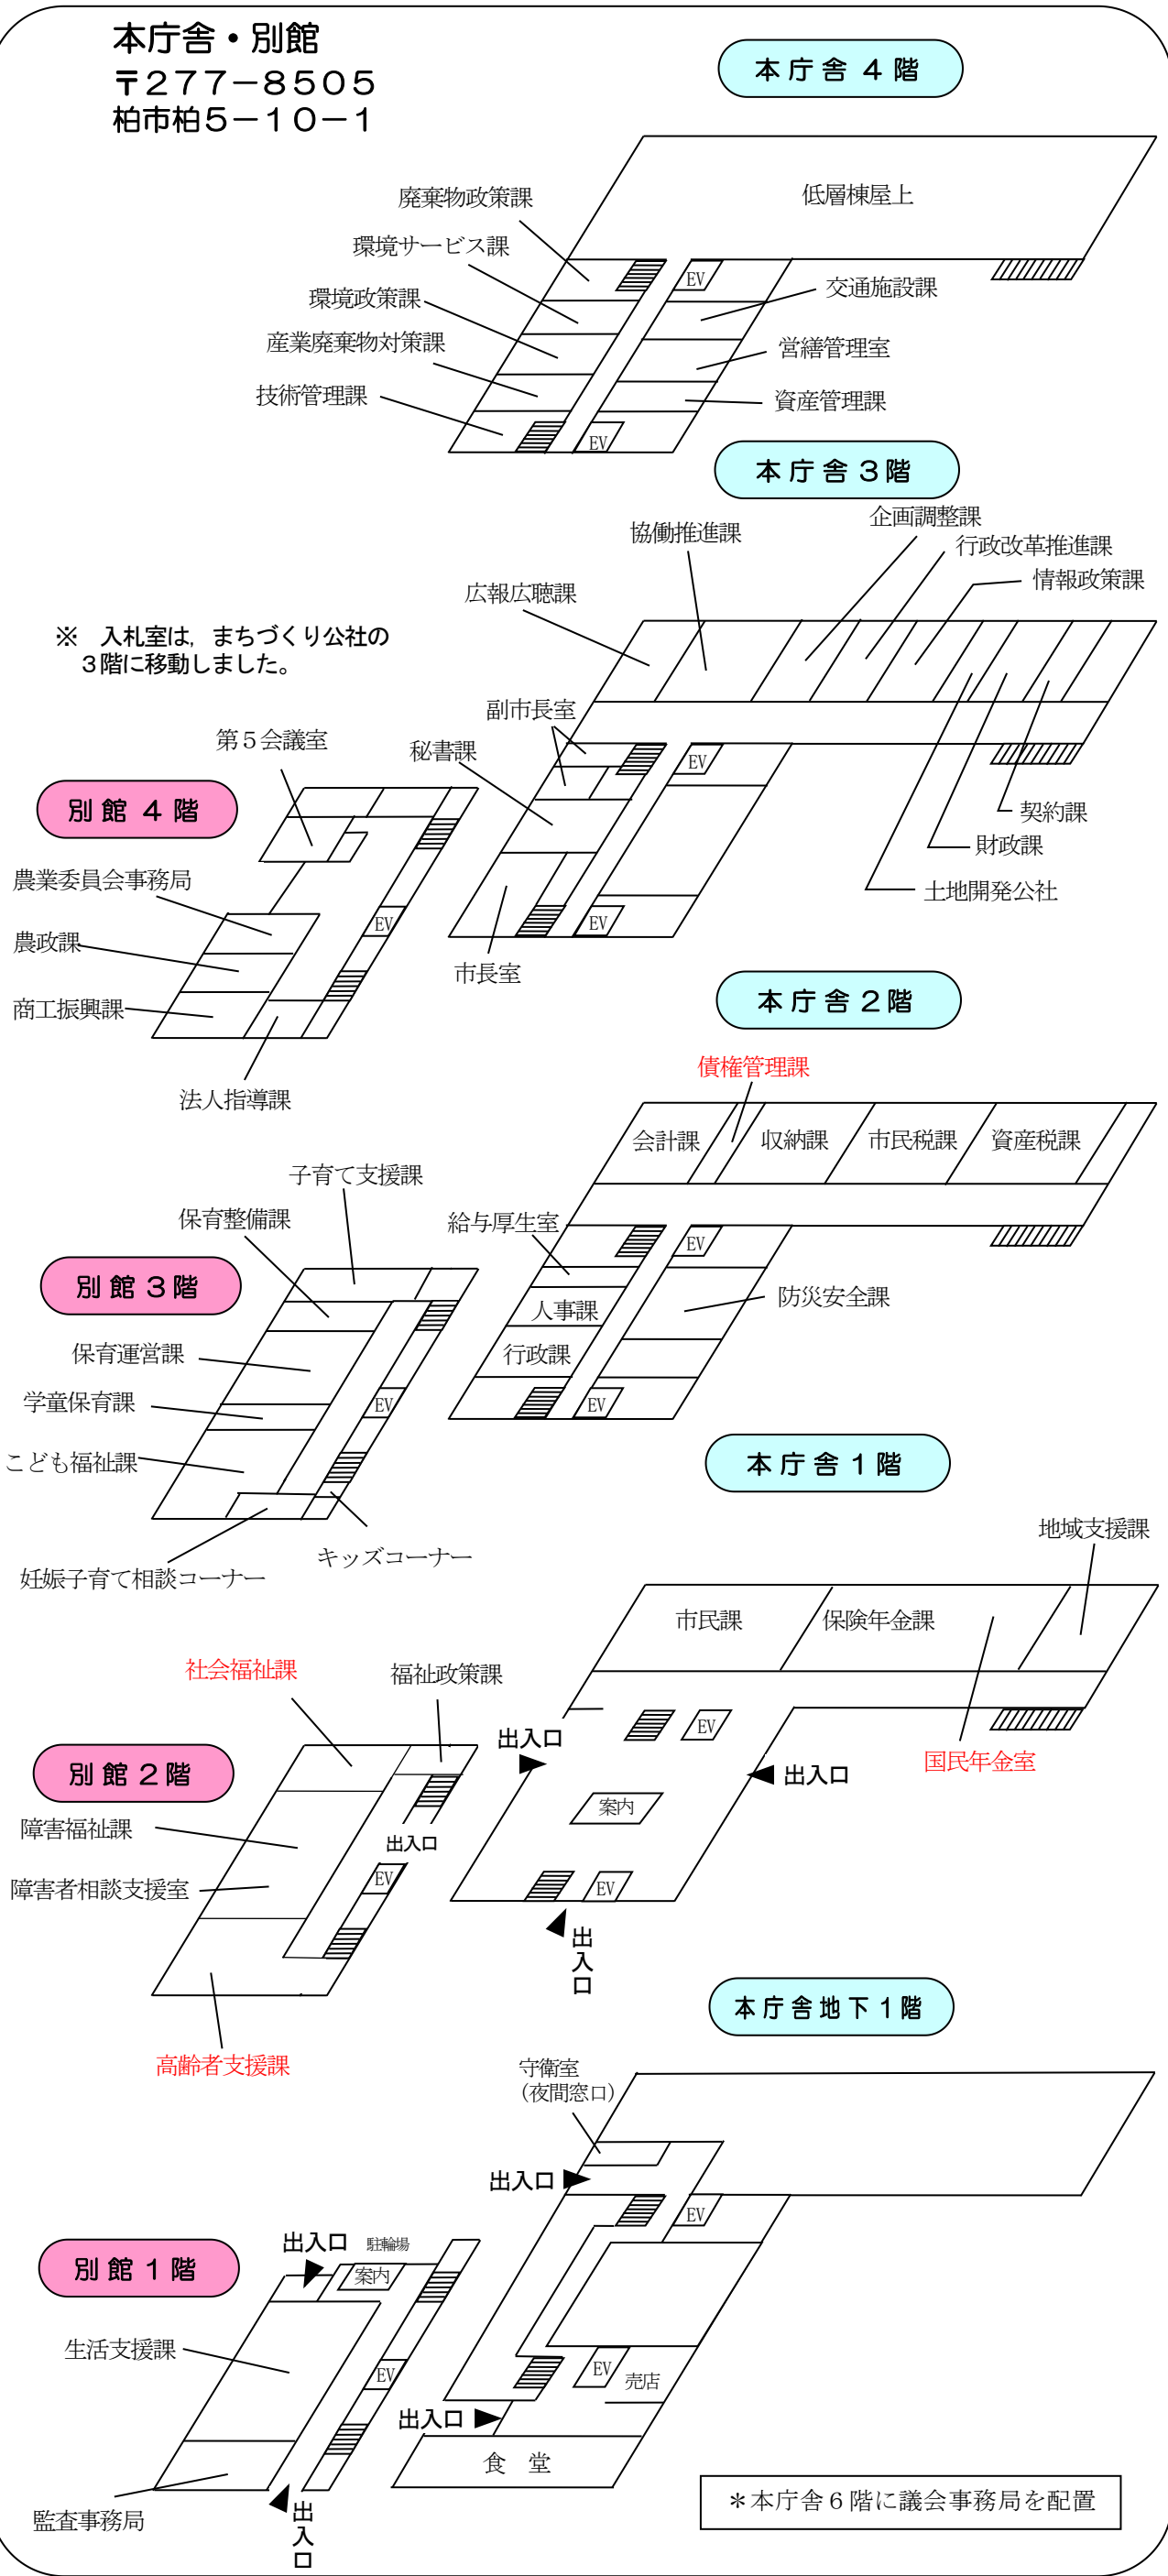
本庁舎・別館
〒277−8505
柏市柏5−10−1

本庁舎 4階

低層棟屋上
廃棄物政策課
環境サービス課
環境政策課
産業廃棄物対策課
技術管理課
EV
交通施設課
営繕管理室
資産管理課
EV

本庁舎 3階

協働推進課
企画調整課
行政改革推進課
情報政策課
広報広聴課
※ 入札室は，まちづくり公社の3階に移動しました。
副市長室
秘書課
EV
EV
契約課
財政課
土地開発公社
市長室

別館 4階
第5会議室
農業委員会事務局
農政課
商工振興課
EV
法人指導課

本庁舎 2階

債権管理課
会計課
収納課
市民税課
資産税課
給与厚生室
EV
人事課
防災安全課
行政課
EV

別館 3階
子育て支援課
保育整備課
保育運営課
学童保育課
こども福祉課
EV
キッズコーナー
妊娠子育て相談コーナー

本庁舎 1階

地域支援課
市民課
保険年金課
社会福祉課
福祉政策課
出入口
EV
出入口
国民年金室
案内
EV
出入口

別館 2階
障害福祉課
障害者相談支援室
出入口
EV
高齢者支援課

本庁舎地下1階

守衛室
（夜間窓口）
出入口
EV
別館 1階
出入口
駐輪場
案内
生活支援課
EV
EV
売店
出入口
食 堂
監査事務局
出入口
＊本庁舎6階に議会事務局を配置